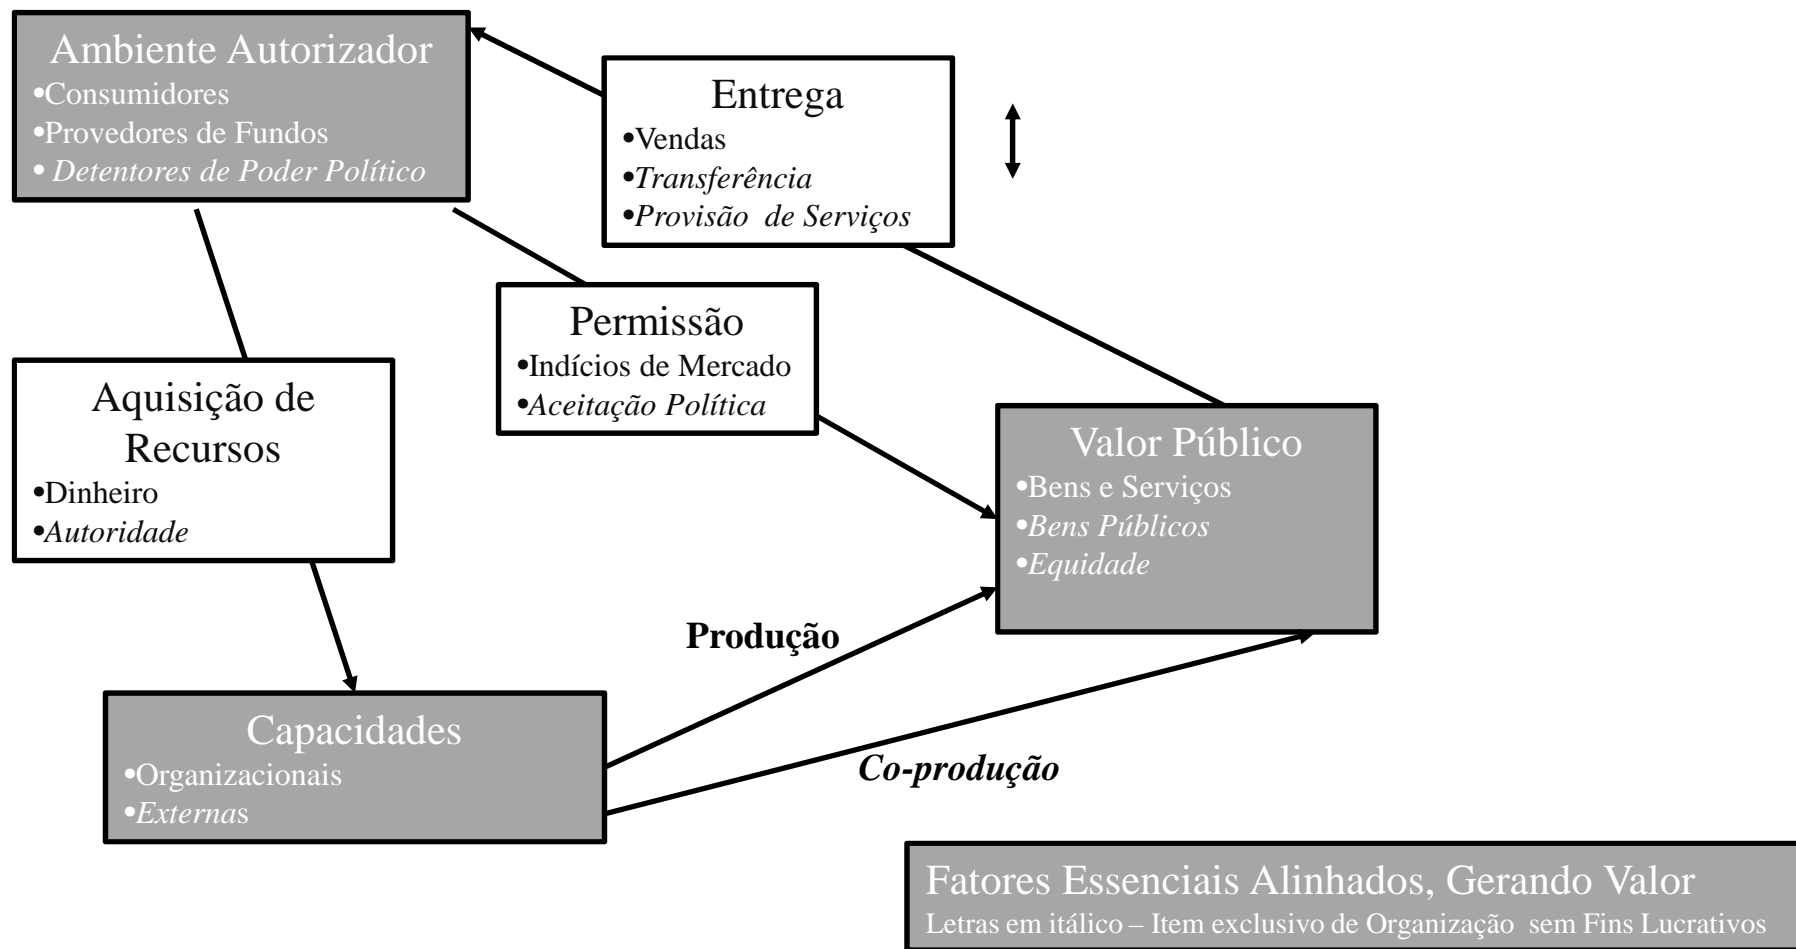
Ambiente Autorizador
•Consumidores
•Provedores de Fundos
• Detentores de Poder Político

Entrega
•Vendas
•Transferência
•Provisão de Serviços

Permissão
•Indícios de Mercado
•Aceitação Política

Aquisição de Recursos
•Dinheiro
•Autoridade

Valor Público
•Bens e Serviços
•Bens Públicos
•Equidade

Produção

Capacidades
•Organizacionais
•Externas

Co-produção

Fatores Essenciais Alinhados, Gerando Valor
Letras em itálico – Item exclusivo de Organização sem Fins Lucrativos